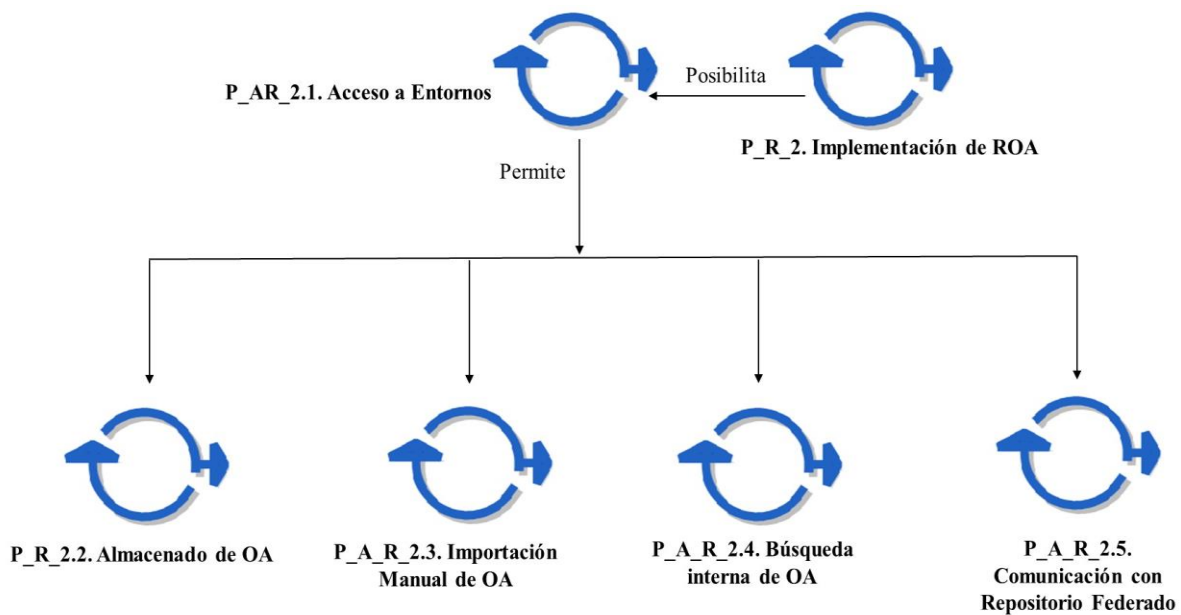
P_AR_2.1. Acceso a Entornos

Posibilita

P_R_2. Implementación de ROA

Permite

P_R_2.2. Almacenado de OA

P_A_R_2.3. Importación Manual de OA

P_A_R_2.4. Búsqueda interna de OA

P_A_R_2.5. Comunicación con Repositorio Federado